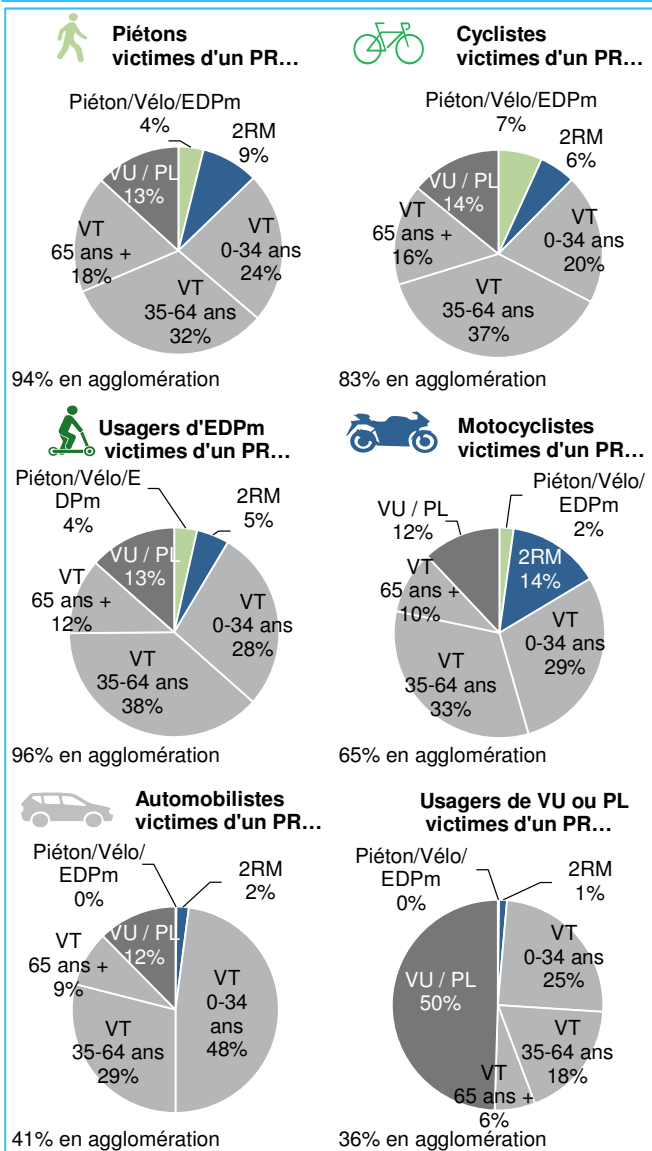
Piétons victimes d'un PR…

Piéton/Vélo/EDPm 4%
2RM 9%
VU / PL 13%
VT 0-34 ans 24%
VT 65 ans + 18%
VT 35-64 ans 32%

94% en agglomération

Cyclistes victimes d'un PR…

Piéton/Vélo/EDPm 7%
2RM 6%
VU / PL 14%
VT 0-34 ans 20%
VT 65 ans + 16%
VT 35-64 ans 37%

83% en agglomération

Usagers d'EDPm victimes d'un PR…

Piéton/Vélo/EDPm 4%
2RM 5%
VU / PL 13%
VT 65 ans + 12%
VT 0-34 ans 28%
VT 35-64 ans 38%

96% en agglomération

Motocyclistes victimes d'un PR…

Piéton/Vélo/EDPm 2%
VU / PL 12%
2RM 14%
VT 65 ans + 10%
VT 0-34 ans 29%
VT 35-64 ans 33%

65% en agglomération

Automobilistes victimes d'un PR…

Piéton/Vélo/EDPm 0%
2RM 2%
VU / PL 12%
VT 65 ans + 9%
VT 0-34 ans 48%
VT 35-64 ans 29%

41% en agglomération

Usagers de VU ou PL victimes d'un PR…

Piéton/Vélo/EDPm 0%
2RM 1%
VT 0-34 ans 25%
VU / PL 50%
VT 35-64 ans 18%
VT 65 ans + 6%

36% en agglomération